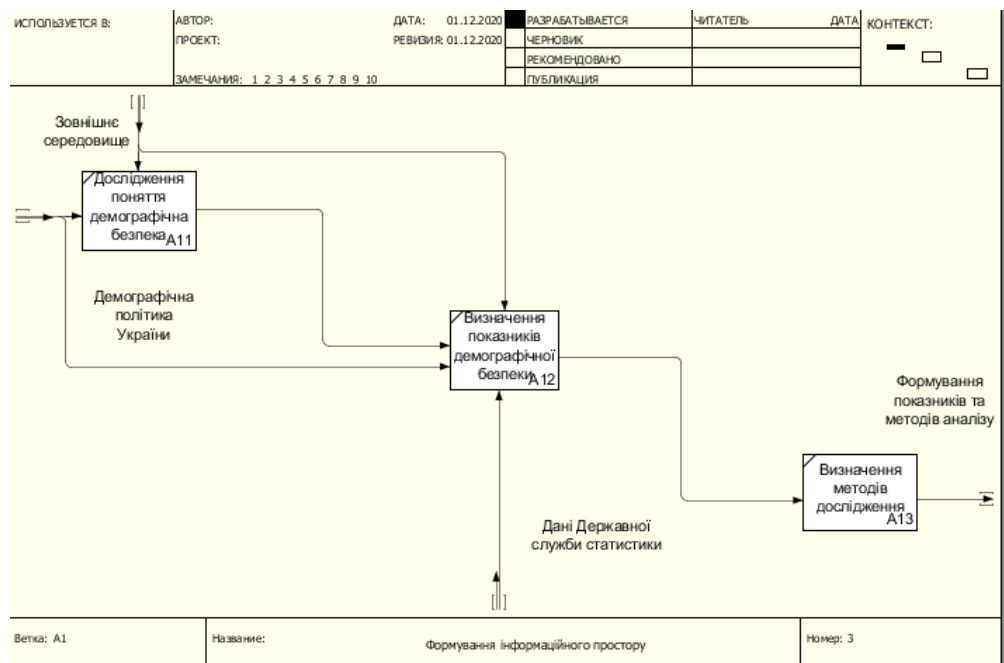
ИСПОЛЬЗУЕТСЯ В:

АВТОР:
ПРОЕКТ:

ЗАМЕЧАНИЯ: 1 2 3 4 5 6 7 8 9 10

ДАТА: 01.12.2020
РЕВИЗИЯ: 01.12.2020

| РАЗРАБАТЫВАЕТСЯ | ЧИТАТЕЛЬ | ДАТА |
|---|---|---|
| ЧЕРНОВИК | | |
| РЕКОМЕНДОВАНО | | |
| ПУБЛИКАЦИЯ | | |

КОНТЕКСТ:

Зовнішнє середовище

Дослідження поняття демографічна безпека A11

Демографічна політика України

Визначення показників демографічної безпеки A12

Формування показників та методів аналізу

Визначення методів дослідження A13

Дані Державної служби статистики

Ветка: A1

Название:
Формування інформаційного простору

Номер: 3